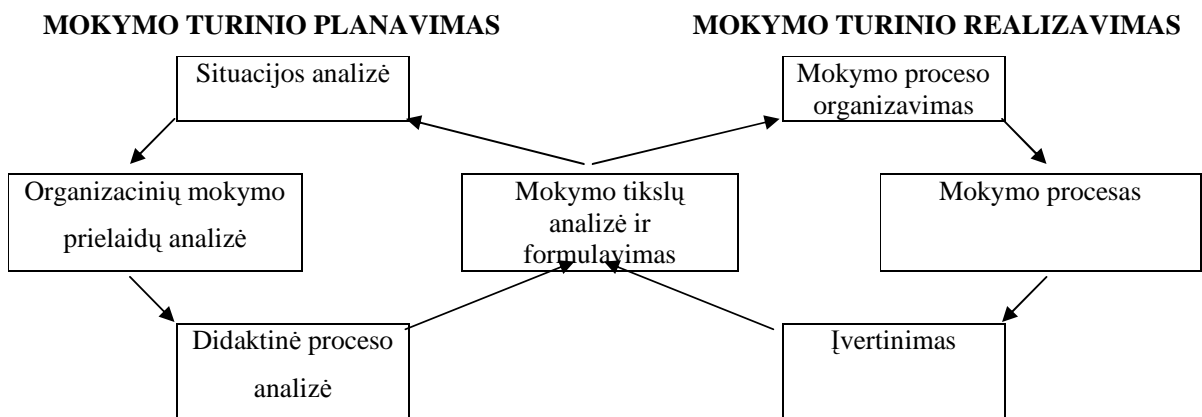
MOKYMO TURINIO PLANAVIMAS

MOKYMO TURINIO REALIZAVIMAS

Situacijos analizė

Mokymo proceso organizavimas

Organizacinių mokymo prielaidų analizė

Mokymo tikslų analizė ir formulavimas

Mokymo procesas

Didaktinė proceso analizė

Įvertinimas